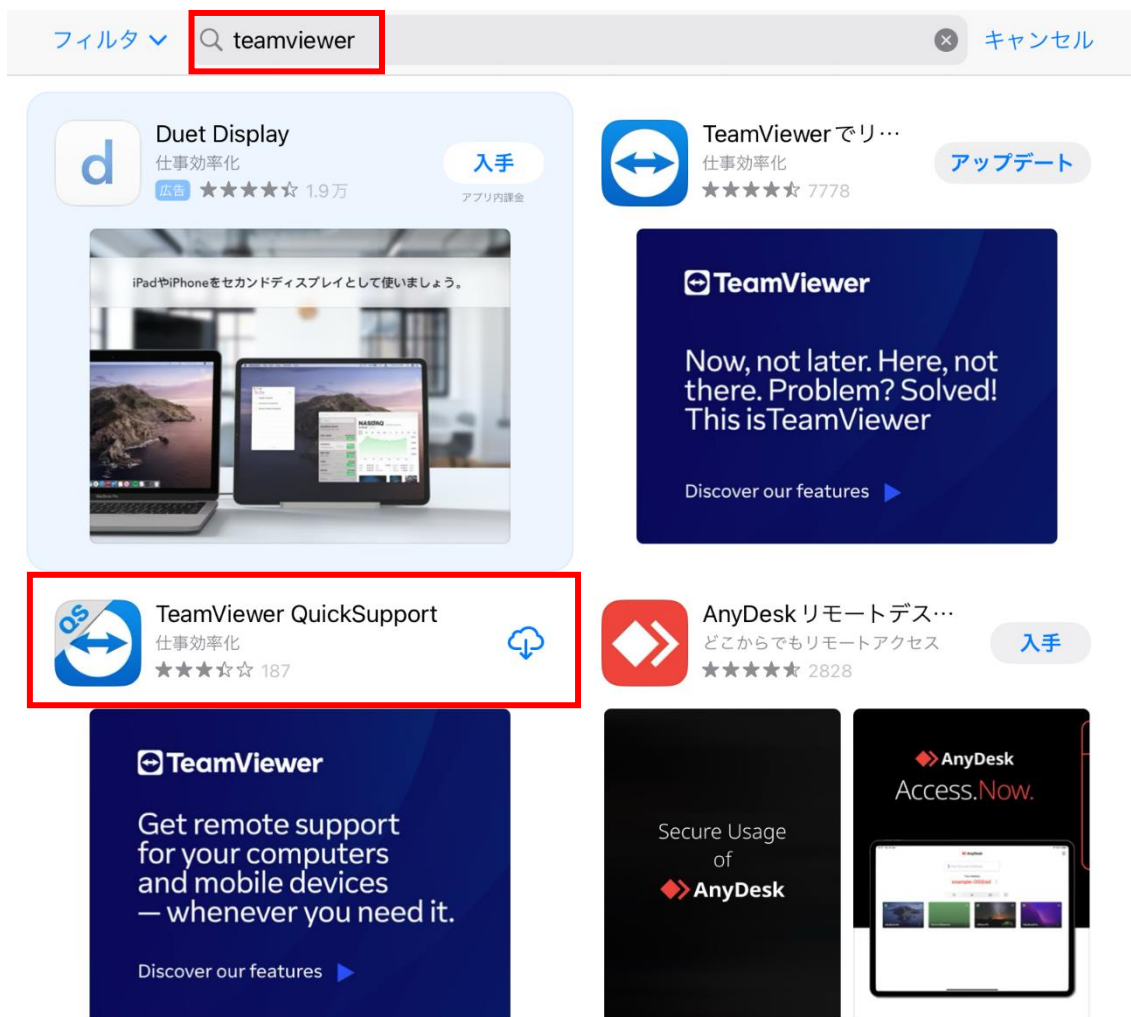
フィルタ teamviewer キャンセル

Duet Display
仕事効率化
広告 ★★★★☆ 1.9万
入手
アプリ内課金

iPadやiPhoneをセカンドディスプレイとして使いましょう。

TeamViewerでリ…
仕事効率化
★★★★☆ 7778
アップデート

TeamViewer

Now, not later. Here, not there. Problem? Solved! This isTeamViewer

Discover our features

TeamViewer QuickSupport
仕事効率化
★★★☆☆ 187

AnyDesk リモートデス…
どこからでもリモートアクセス
★★★★★ 2828
入手

TeamViewer

Get remote support for your computers and mobile devices — whenever you need it.

Discover our features

Secure Usage of AnyDesk

AnyDesk
Access.Now.